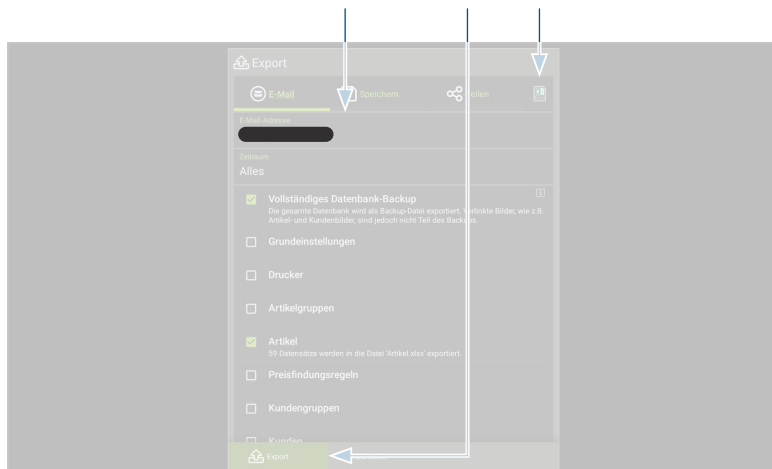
Export

E-Mail

Speichern

Teilen

E-Mail-Adresse

Zeitraum

Alles

Vollständiges Datenbank-Backup

Die gesamte Datenbank wird als Backup-Datei exportiert. Verlinkte Bilder, wie z.B. Artikel- und Kundenbilder, sind jedoch nicht Teil des Backups.

Grundeinstellungen

Drucker

Artikelgruppen

Artikel

59 Datensätze werden in die Datei 'Artikel.xlsx' exportiert.

Preisfindungsregeln

Kundengruppen

Kunden

Export